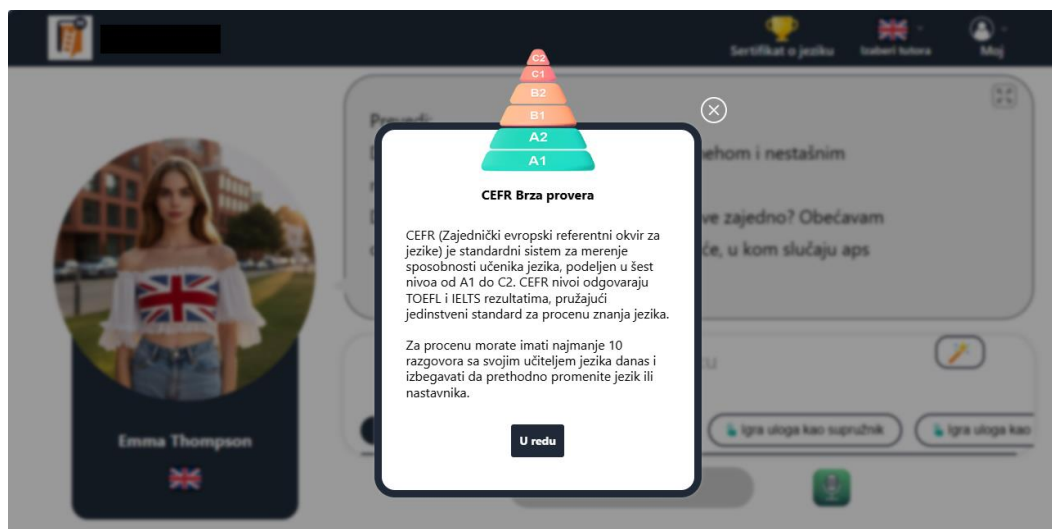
Sertifikat o jeziku
Izaberi tutora
Moj

C2
C1
B2
B1
A2
A1

CEFR Brza provera

CEFR (Zajednički evropski referentni okvir za jezike) je standardni sistem za merenje sposobnosti učenika jezika, podeljen u šest nivoa od A1 do C2. CEFR nivoi odgovaraju TOEFL i IELTS rezultatima, pružajući jedinstveni standard za procenu znanja jezika.

Za procenu morate imati najmanje 10 razgovora sa svojim učiteljem jezika danas i izbegavati da prethodno promenite jezik ili nastavnika.

U redu

Pravdi
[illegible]ehom i nestašnim
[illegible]ve zajedno? Obećavam
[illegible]će, u kom slučaju aps

Emma Thompson

Igra uloga kao supružnik
Igra uloga kao